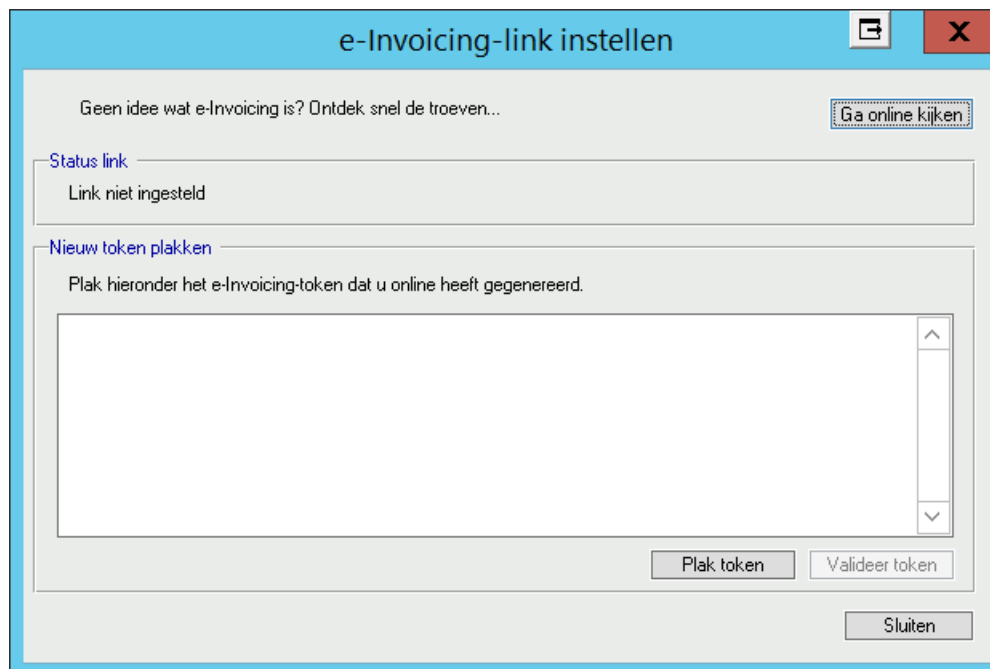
e-Invoicing-link instellen

X

Geen idee wat e-Invoicing is? Ontdek snel de troeven...

Ga online kijken

Status link

Link niet ingesteld

Nieuw token plakken

Plak hieronder het e-Invoicing-token dat u online heeft gegenereerd.

Plak token

Valideer token

Sluiten